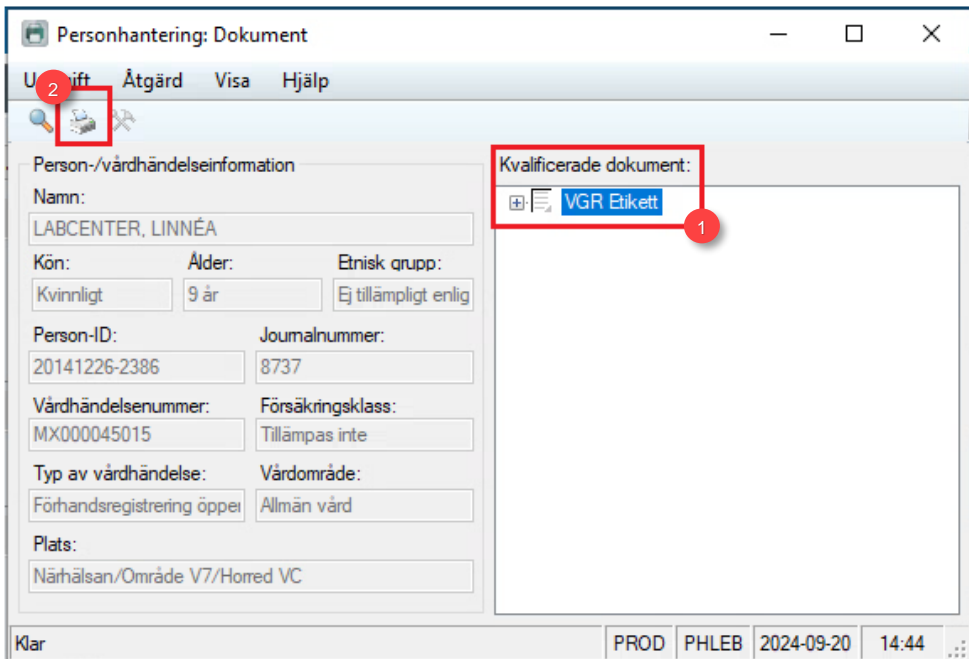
Personhantering: Dokument

U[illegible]ift Åtgärd Visa Hjälp

2

Person-/vårdhändelseinformation

Namn:
LABCENTER, LINNÉA

Kön:
Kvinnligt

Ålder:
9 år

Etnisk grupp:
Ej tillämpligt enlig

Person-ID:
20141226-2386

Journalnummer:
8737

Vårdhändelsenummer:
MX000045015

Försäkringsklass:
Tillämpas inte

Typ av vårdhändelse:
Förhandsregistrering öppe

Vårdområde:
Allmän vård

Plats:
Närhälsan/Område V7/Horred VC

Kvalificerade dokument:
VGR Etikett

1

Klar | PROD | PHLEB | 2024-09-20 | 14:44